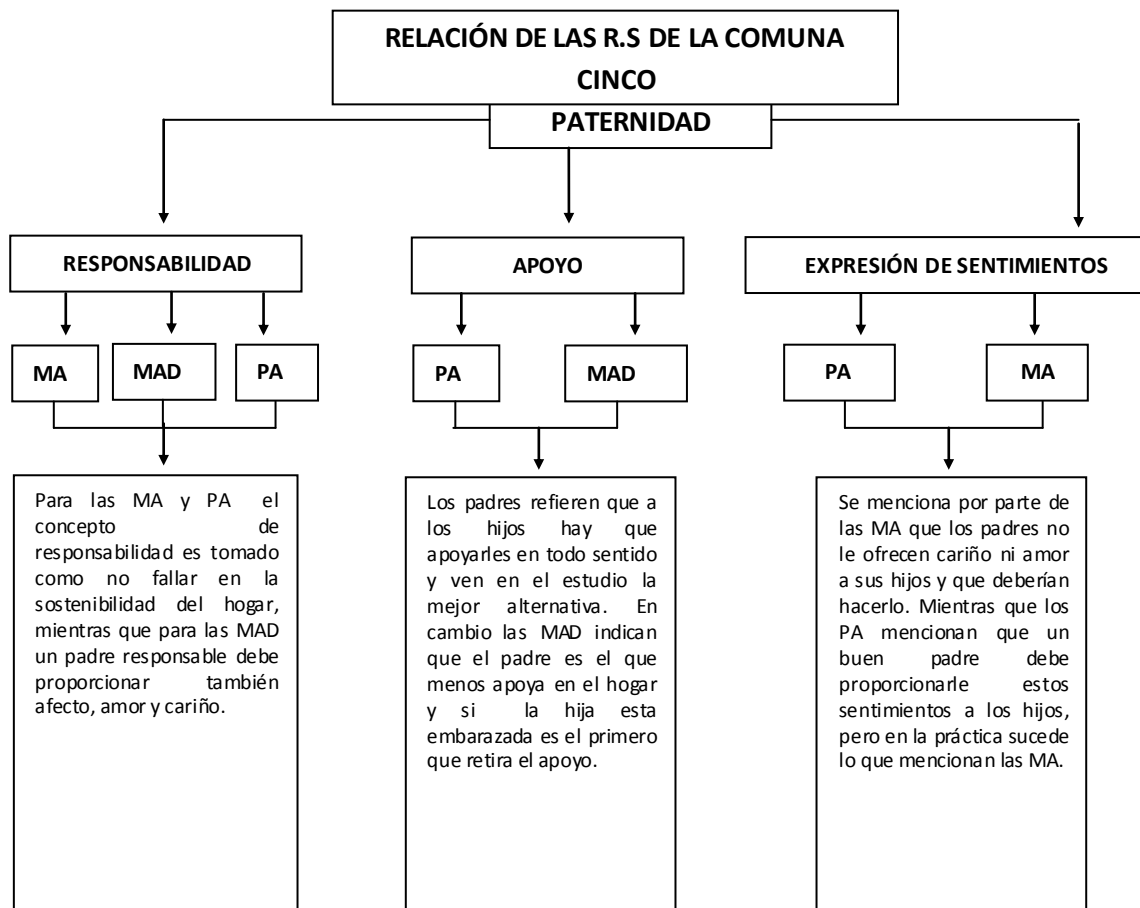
RELACIÓN DE LAS R.S DE LA COMUNA CINCO

PATERNIDAD

RESPONSABILIDAD

MA

MAD

PA

Para las MA y PA el concepto de responsabilidad es tomado como no fallar en la sostenibilidad del hogar, mientras que para las MAD un padre responsable debe proporcionar también afecto, amor y cariño.

APOYO

PA

MAD

Los padres refieren que a los hijos hay que apoyarles en todo sentido y ven en el estudio la mejor alternativa. En cambio las MAD indican que el padre es el que menos apoya en el hogar y si la hija esta embarazada es el primero que retira el apoyo.

EXPRESIÓN DE SENTIMIENTOS

PA

MA

Se menciona por parte de las MA que los padres no le ofrecen cariño ni amor a sus hijos y que deberían hacerlo. Mientras que los PA mencionan que un buen padre debe proporcionarle estos sentimientos a los hijos, pero en la práctica sucede lo que mencionan las MA.